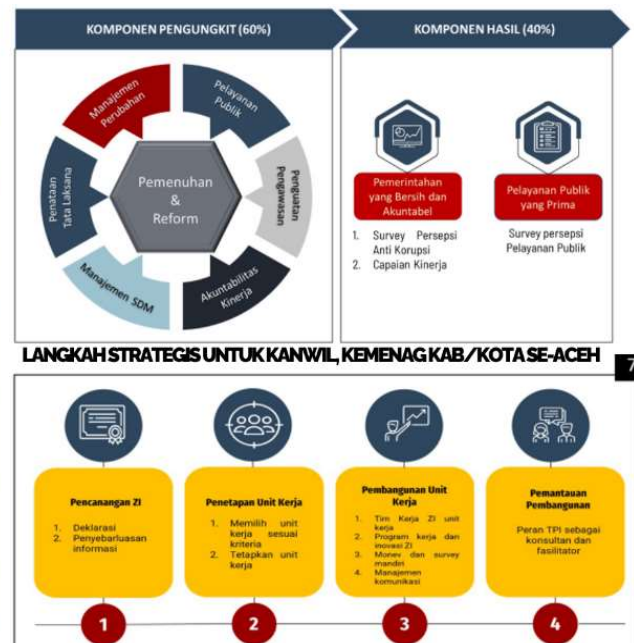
KOMPONEN PENGUNGKIT (60%)

KOMPONEN HASIL (40%)

Manajemen Perubahan

Pelayanan Publik

Penguatan Pengawasan

Akuntabilitas Kinerja

Manajemen SDM

Penataan Tata Laksana

Pemenuhan & Reform

Pemerintahan yang Bersih dan Akuntabel

1. Survey Persepsi Anti Korupsi
2. Capaian Kinerja

Pelayanan Publik yang Prima

Survey persepsi Pelayanan Publik

LANGKAH STRATEGIS UNTUK KANWIL, KEMENAG KAB/KOTA SE-ACEH

7

Pencanangan ZI

1. Deklarasi
2. Penyebarluasan informasi

Penetapan Unit Kerja

1. Memilih unit kerja sesuai kriteria
2. Tetapkan unit kerja

Pembangunan Unit Kerja

1. Tim Kerja ZI unit kerja
2. Program kerja dan inovasi ZI
3. Monev dan survey mandiri
4. Manajemen komunikasi

Pemantauan Pembangunan

Peran TPI sebagai konsultan dan fasilitator

1

2

3

4